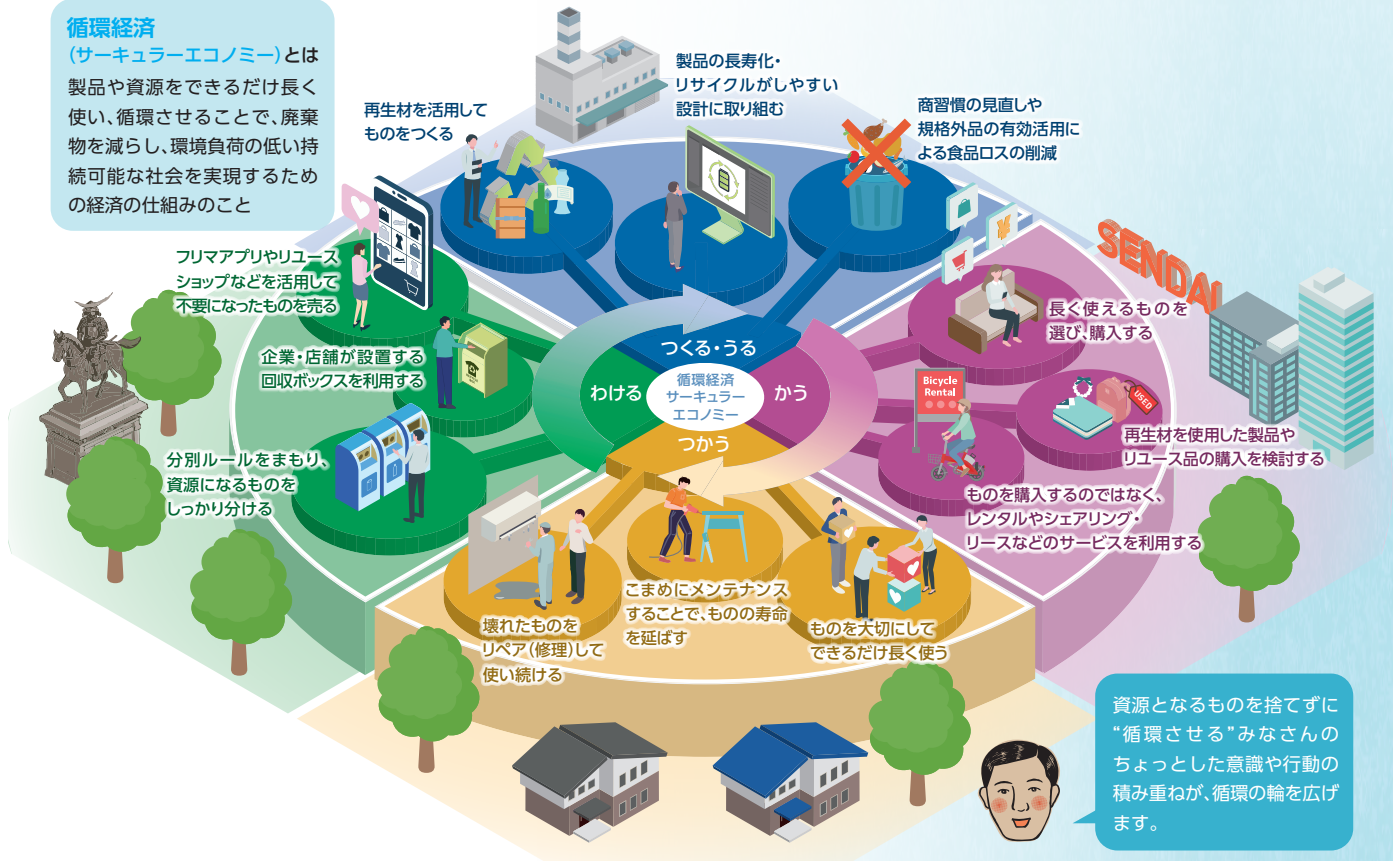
循環経済
（サーキュラーエコノミー）とは
製品や資源をできるだけ長く使い、循環させることで、廃棄物を減らし、環境負荷の低い持続可能な社会を実現するための経済の仕組みのこと

再生材を活用してものをつくる

製品の長寿化・リサイクルがしやすい設計に取り組む

商習慣の見直しや規格外品の有効活用による食品ロスの削減

SENDAI

フリマアプリやリユースショップなどを活用して不要になったものを売る

企業・店舗が設置する回収ボックスを利用する

分別ルールをまもり、資源になるものをしっかり分ける

つくる・うる

わける

循環経済
サーキュラーエコノミー

かう

つかう

長く使えるものを選び、購入する

Bicycle Rental

USED

再生材を使用した製品やリユース品の購入を検討する

ものを購入するのではなく、レンタルやシェアリング・リースなどのサービスを利用する

壊れたものをリペア（修理）して使い続ける

こまめにメンテナンスすることで、ものの寿命を延ばす

ものを大切にしてできるだけ長く使う

資源となるものを捨てずに“循環させる”みなさんのちょっとした意識や行動の積み重ねが、循環の輪を広げます。